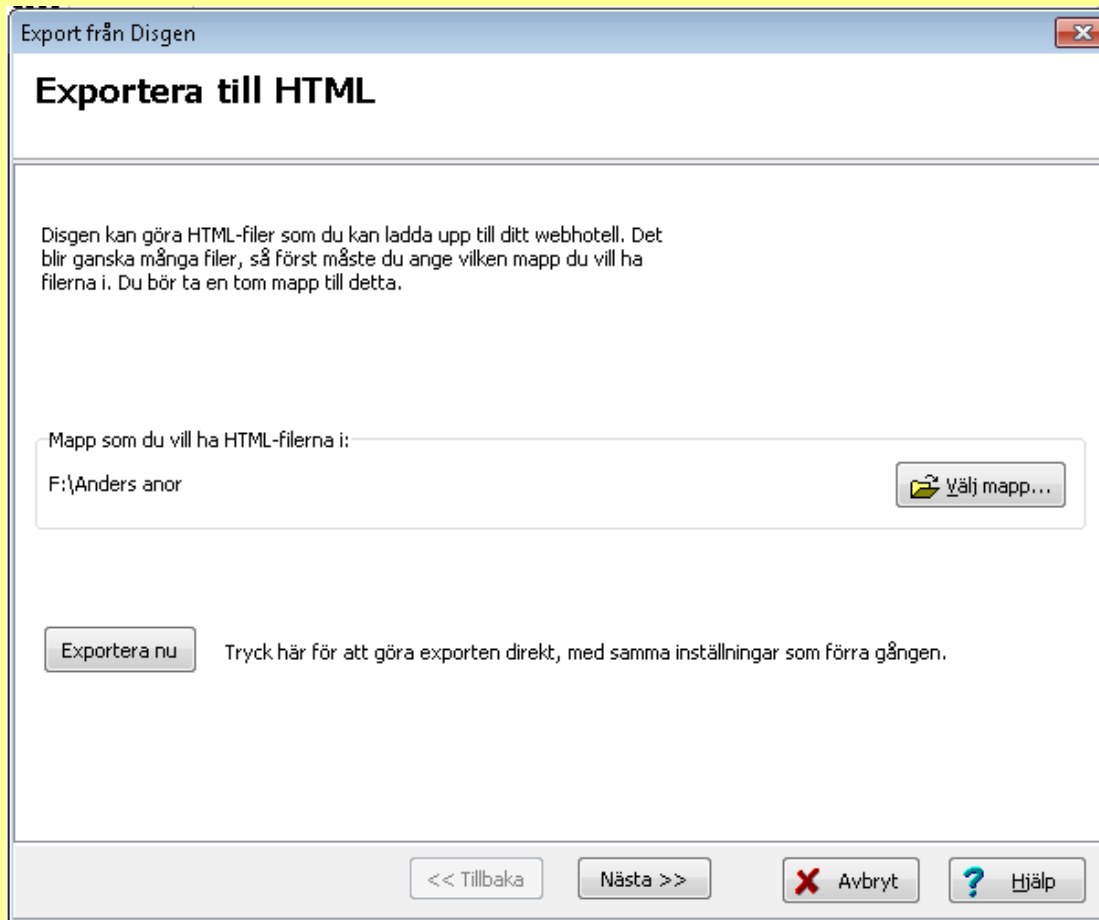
Export från Disgen

Exportera till HTML

Disgen kan göra HTML-filer som du kan ladda upp till ditt webhotell. Det blir ganska många filer, så först måste du ange vilken mapp du vill ha filerna i. Du bör ta en tom mapp till detta.

Mapp som du vill ha HTML-filerna i:

F:\Anders anor

Välj mapp...

Exportera nu

Tryck här för att göra exporten direkt, med samma inställningar som förra gången.

<< Tillbaka

Nästa >>

Avbryt

Hjälp